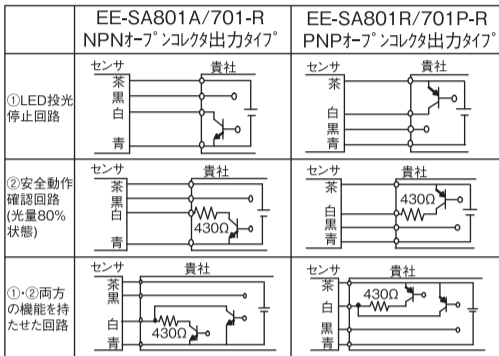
|  | EE-SA801A/701-R NPNｵｰﾌﾟﾝｺﾚｸﾀ出力ﾀｲﾌﾟ | EE-SA801R/701P-R PNPｵｰﾌﾟﾝｺﾚｸﾀ出力ﾀｲﾌﾟ |
|---|---|---|
| ①LED投光停止回路 | センサ 貴社 茶 黒 白 青 | センサ 貴社 茶 白 黒 青 |
| ②安全動作確認回路 (光量80%状態) | センサ 貴社 茶 黒 白 430Ω 青 | センサ 貴社 茶 430Ω 白 黒 青 |
| ①・②両方の機能を持たせた回路 | センサ 貴社 茶 黒 白 430Ω 青 | センサ 貴社 茶 430Ω 白 黒 青 |